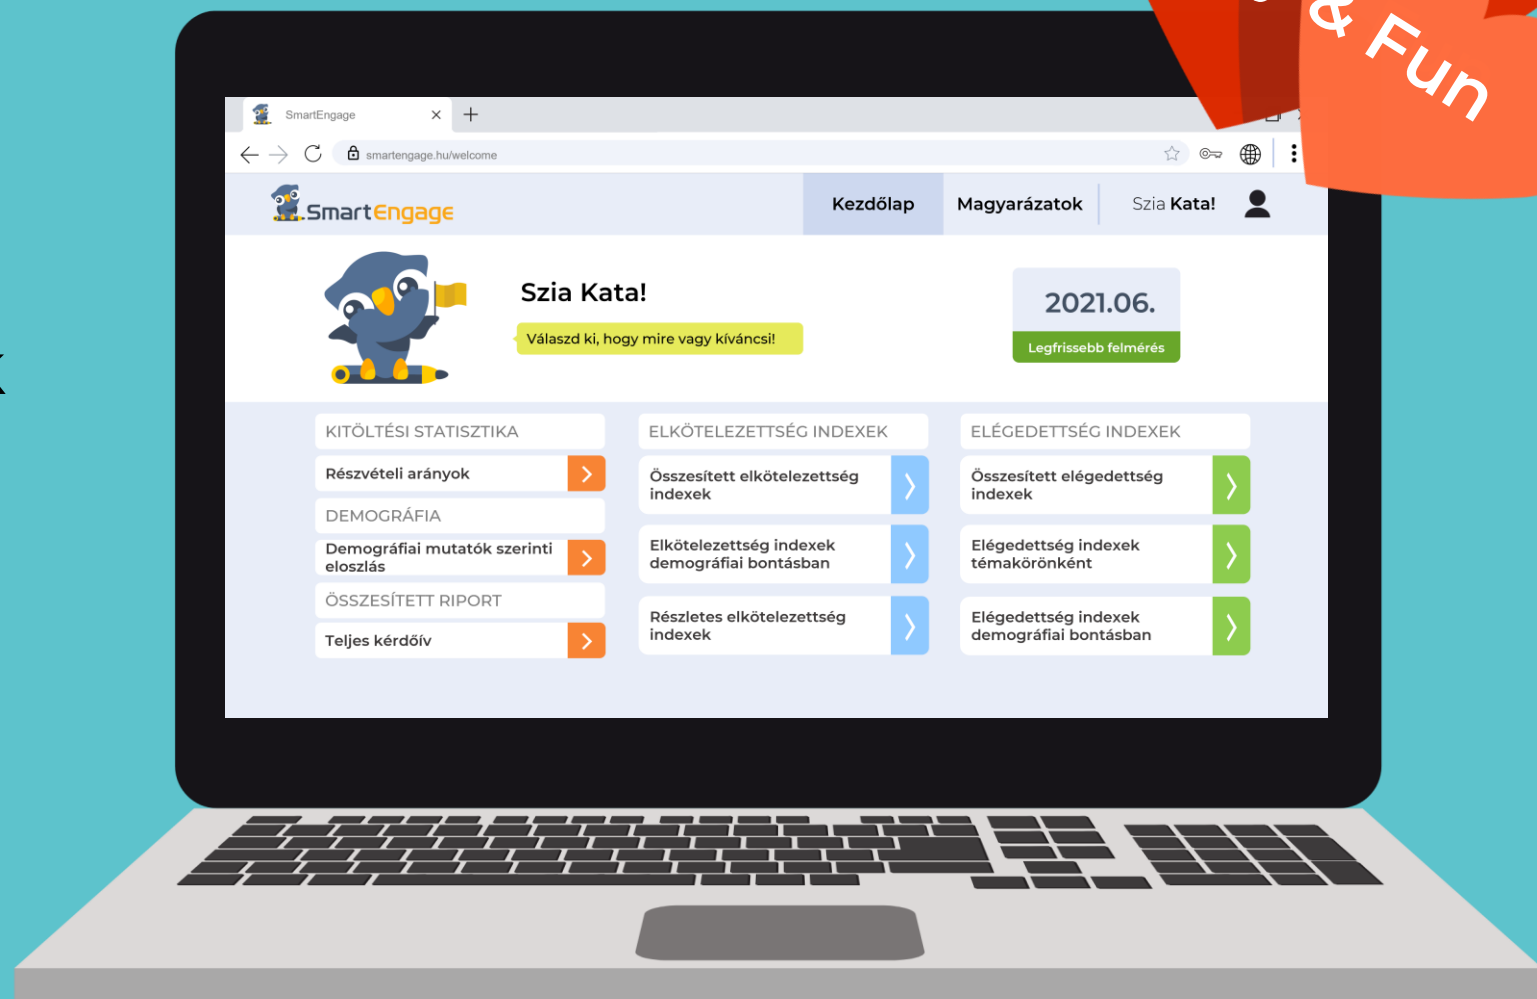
& Fun

SmartEngage

smartengage.hu/welcome

SmartEngage

Kezdőlap

Magyarázatok

Szia Kata!

Szia Kata!

Válaszd ki, hogy mire vagy kíváncsi!

2021.06.

Legfrissebb felmérés

KITÖLTÉSI STATISZTIKA

Részvételi arányok

DEMOGRÁFIA

Demográfiai mutatók szerinti eloszlás

ÖSSZESÍTETT RIPORT

Teljes kérdőív

ELKÖTELEZETTSÉG INDEXEK

Összesített elkötelezettség indexek

Elkötelezettség indexek demográfiai bontásban

Részletes elkötelezettség indexek

ELÉGEDETTSÉG INDEXEK

Összesített elégedettség indexek

Elégedettség indexek témakörönként

Elégedettség indexek demográfiai bontásban